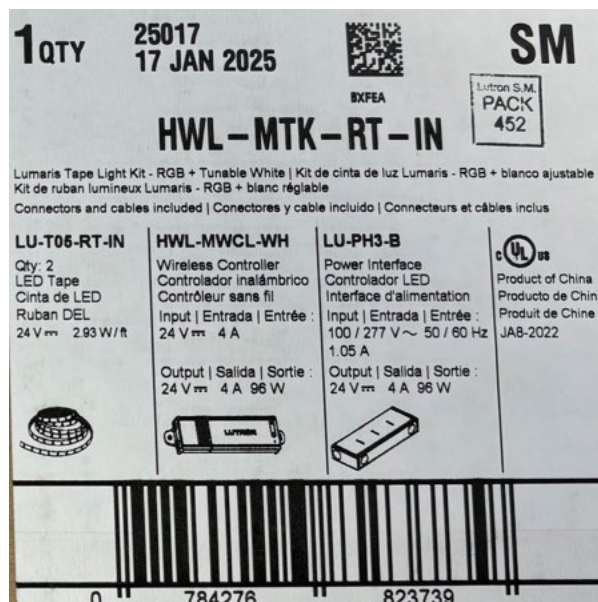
1 QTY 25017
17 JAN 2025

BXFEA

SM

Lutron S.M.
PACK
452

HWL-MTK-RT-IN

Lumaris Tape Light Kit - RGB + Tunable White | Kit de cinta de luz Lumaris - RGB + blanco ajustable
Kit de ruban lumineux Lumaris - RGB + blanc réglable
Connectors and cables included | Conectores y cable incluido | Connecteurs et câbles inclus

LU-T05-RT-IN
Qty: 2
LED Tape
Cinta de LED
Ruban DEL
24 V ⎓ 2.93 W/ft

HWL-MWCL-WH
Wireless Controller
Controlador inalámbrico
Contrôleur sans fil
Input | Entrada | Entrée :
24 V ⎓ 4 A

Output | Salida | Sortie :
24 V ⎓ 4 A 96 W

LUTRON

LU-PH3-B
Power Interface
Controlador LED
Interface d'alimentation
Input | Entrada | Entrée :
100 / 277 V ∼ 50 / 60 Hz
1.05 A
Output | Salida | Sortie :
24 V ⎓ 4 A 96 W

c UL us
Product of China
Producto de Chin
Produit de Chine
JA8-2022

0 784276 823739